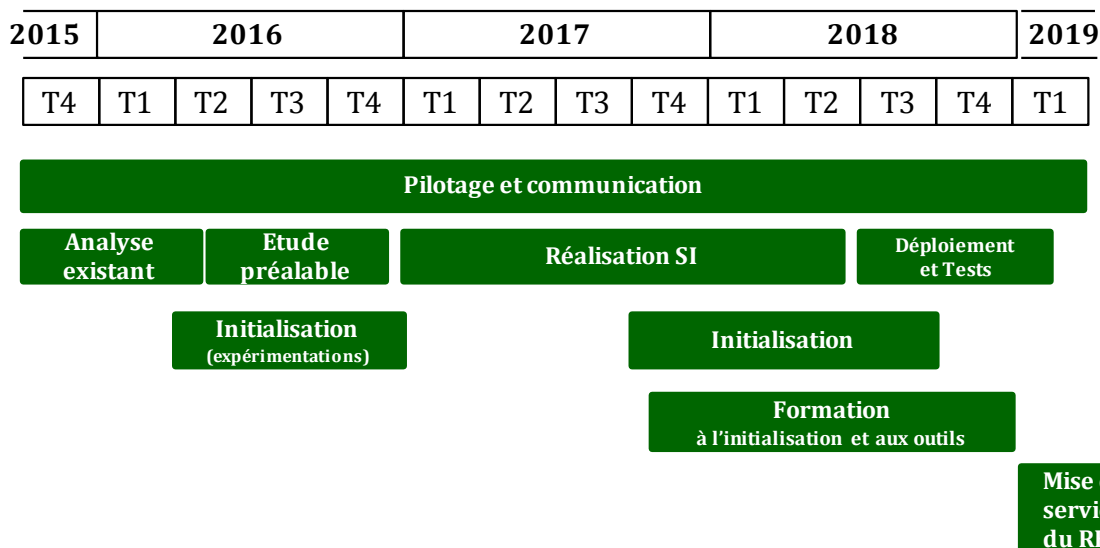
| 2015 | 2016 | | | | 2017 | | | | 2018 | | | | 2019 |
|---|---|---|---|---|---|---|---|---|---|---|---|---|---|
| T4 | T1 | T2 | T3 | T4 | T1 | T2 | T3 | T4 | T1 | T2 | T3 | T4 | T1 |

Pilotage et communication

Analyse existant

Etude préalable

Réalisation SI

Déploiement et Tests

Initialisation (expérimentations)

Initialisation

Formation à l'initialisation et aux outils

Mise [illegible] servi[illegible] du R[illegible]